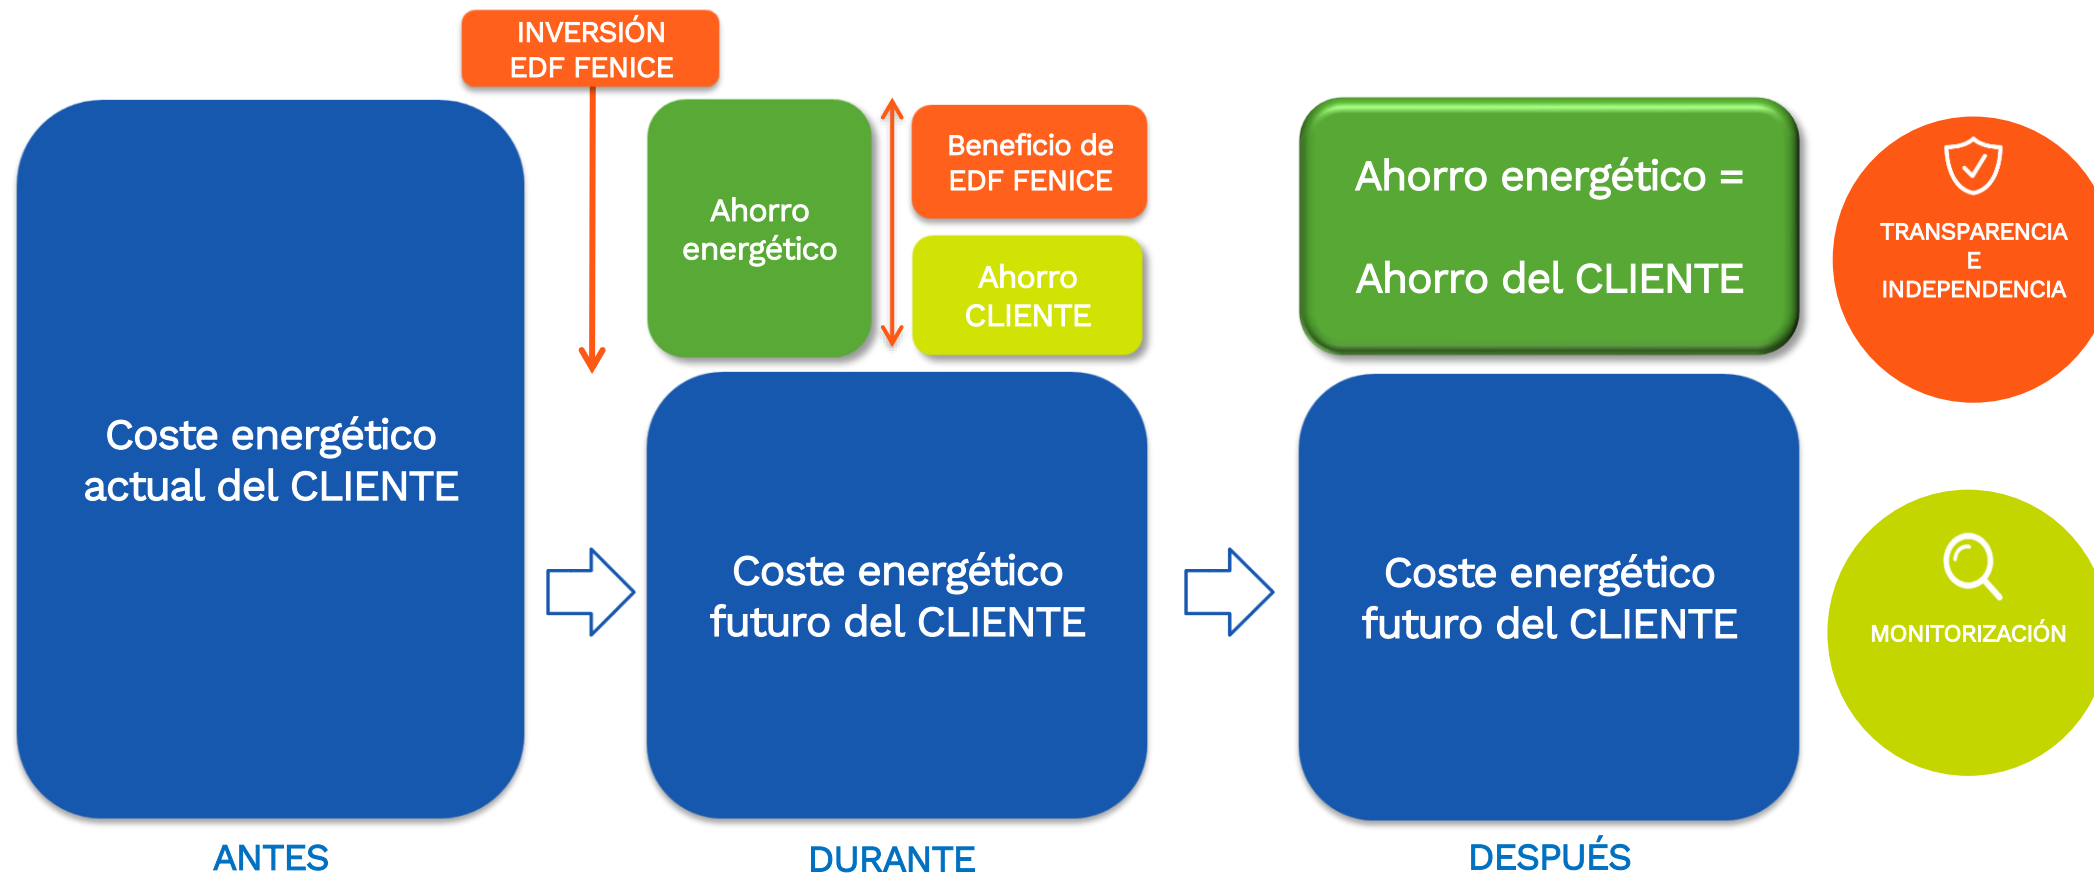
INVERSIÓN EDF FENICE

Coste energético actual del CLIENTE

ANTES

Ahorro energético

Beneficio de EDF FENICE

Ahorro CLIENTE

Coste energético futuro del CLIENTE

DURANTE

Ahorro energético =

Ahorro del CLIENTE

Coste energético futuro del CLIENTE

DESPUÉS

TRANSPARENCIA E INDEPENDENCIA

MONITORIZACIÓN